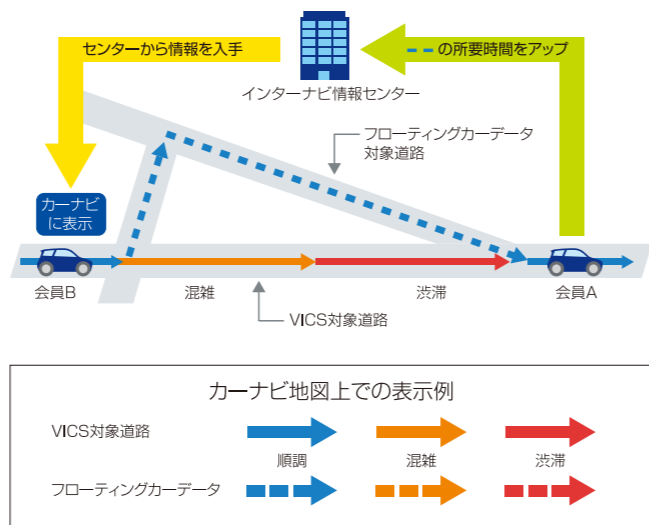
センターから情報を入手

の所要時間をアップ

インターナビ情報センター

フローティングカーデータ対象道路

カーナビに表示

会員B

混雑

渋滞

会員A

VICS対象道路

カーナビ地図上での表示例

VICS対象道路

順調

混雑

渋滞

フローティングカーデータ